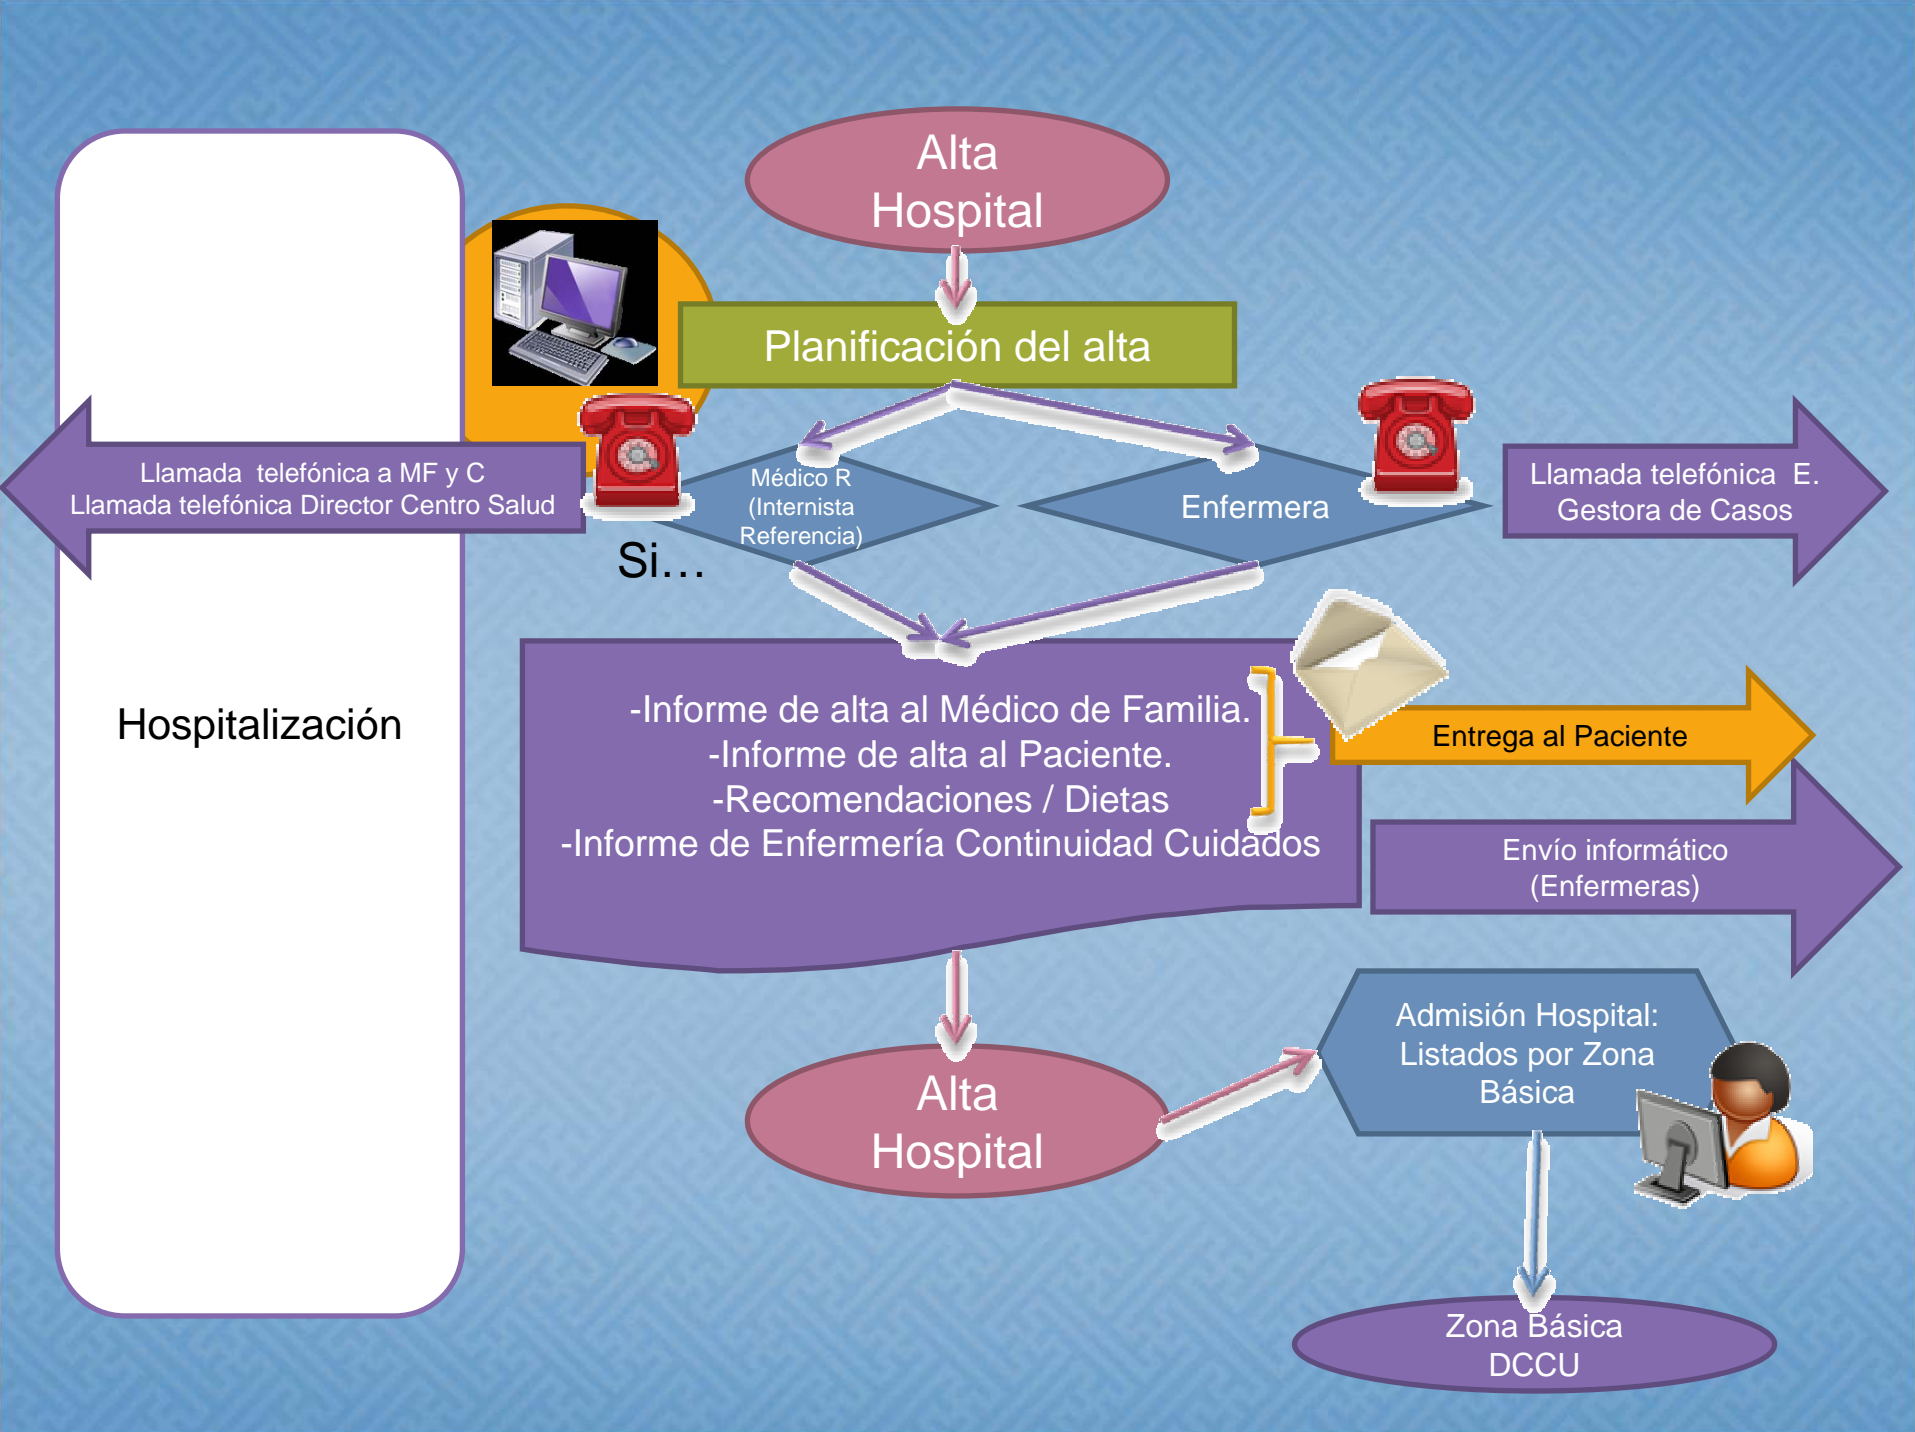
Alta Hospital

Planificación del alta

Llamada telefónica a MF y C
Llamada telefónica Director Centro Salud

Médico R (Internista Referencia)

Si…

Enfermera

Llamada telefónica E. Gestora de Casos

Hospitalización

-Informe de alta al Médico de Familia.
-Informe de alta al Paciente.
-Recomendaciones / Dietas
-Informe de Enfermería Continuidad Cuidados

Entrega al Paciente

Envío informático (Enfermeras)

Admisión Hospital: Listados por Zona Básica

Alta Hospital

Zona Básica DCCU